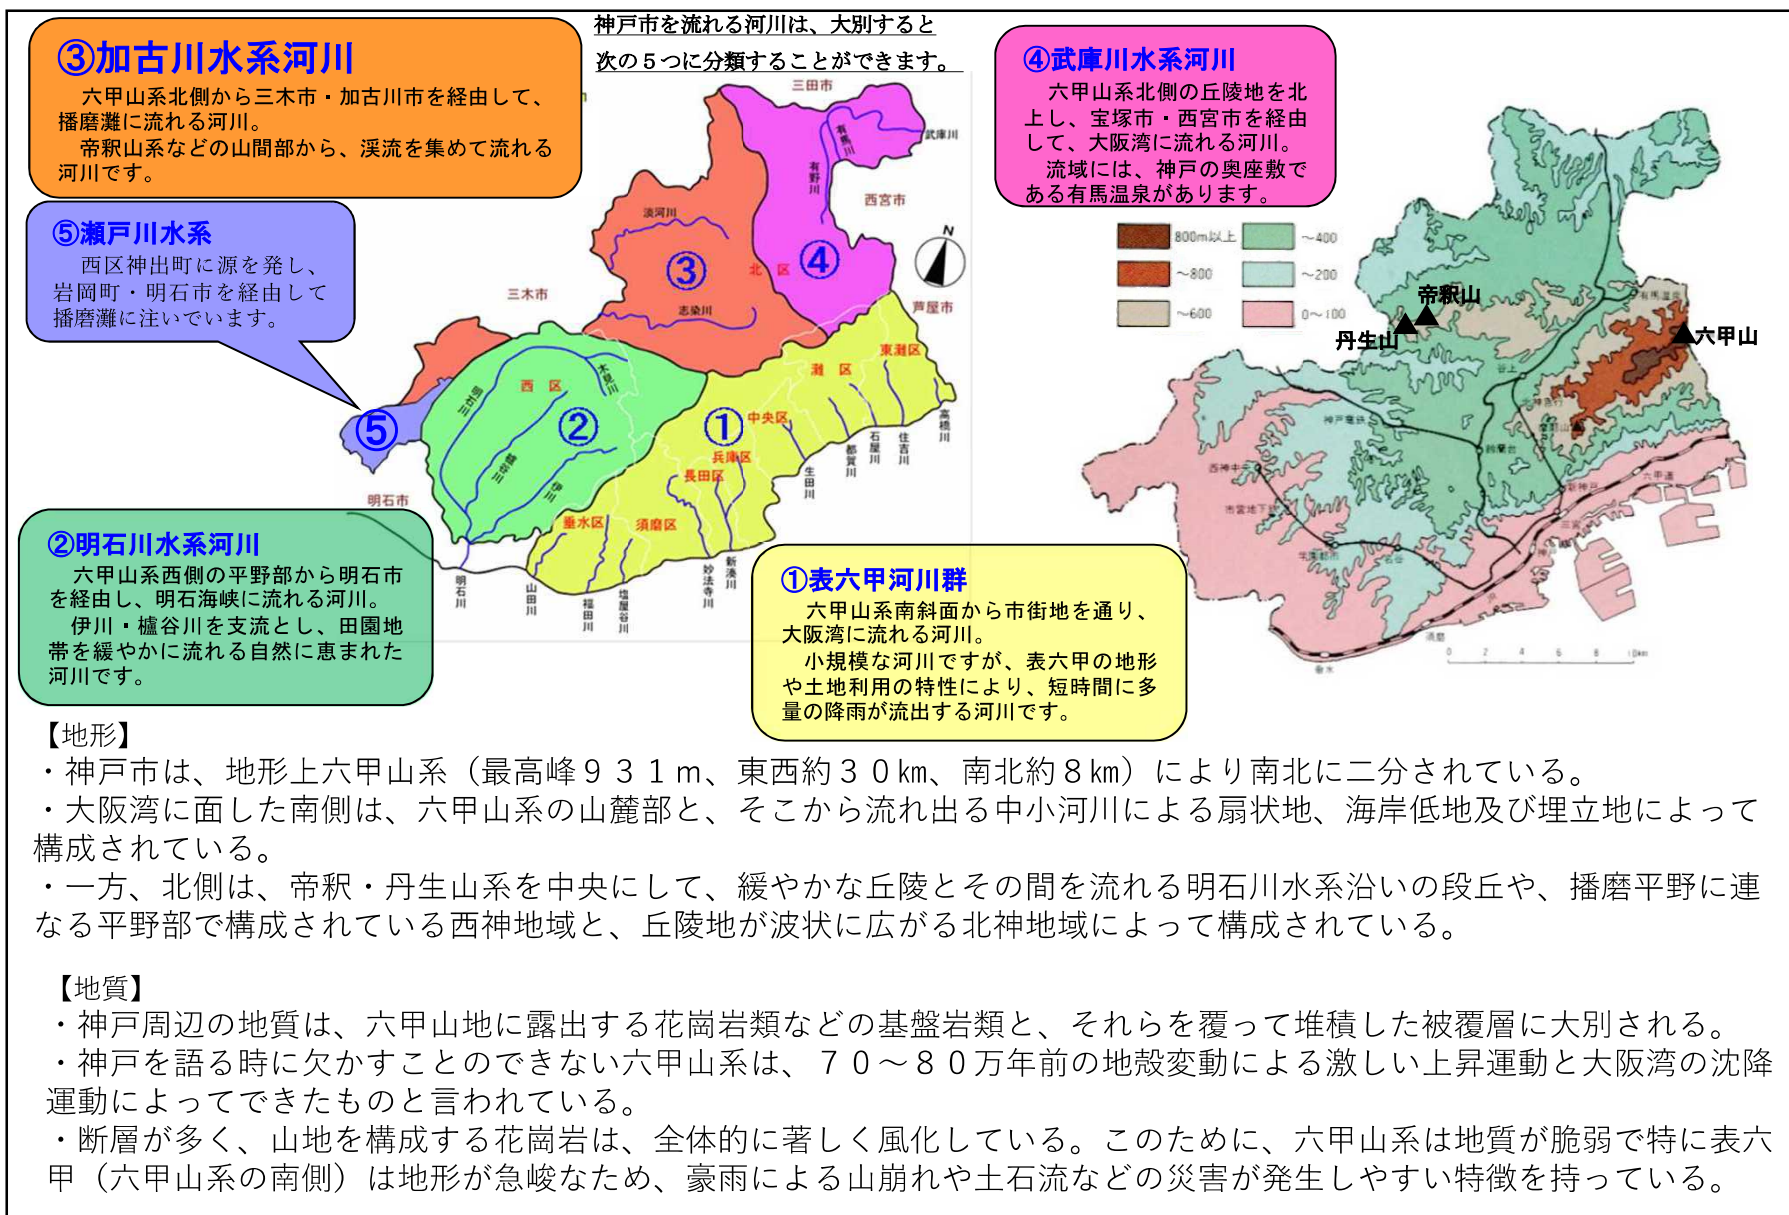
神戸市を流れる河川は、大別すると次の５つに分類することができます。

③加古川水系河川
六甲山系北側から三木市・加古川市を経由して、播磨灘に流れる河川。
帝釈山系などの山間部から、渓流を集めて流れる河川です。

④武庫川水系河川
六甲山系北側の丘陵地を北上し、宝塚市・西宮市を経由して、大阪湾に流れる河川。
流域には、神戸の奥座敷である有馬温泉があります。

⑤瀬戸川水系
西区神出町に源を発し、岩岡町・明石市を経由して播磨灘に注いでいます。

②明石川水系河川
六甲山系西側の平野部から明石市を経由し、明石海峡に流れる河川。
伊川・櫨谷川を支流とし、田園地帯を緩やかに流れる自然に恵まれた河川です。

①表六甲河川群
六甲山系南斜面から市街地を通り、大阪湾に流れる河川。
小規模な河川ですが、表六甲の地形や土地利用の特性により、短時間に多量の降雨が流出する河川です。

三田市 武庫川 有馬川 有野川 西宮市 淡河川 ③ ④ 北区 N 三木市 志染川 芦屋市 東灘区 灘区 西区 木見川 明石川 ② ① 中央区 ⑤ 櫨谷川 伊川 兵庫区 長田区 石屋川 住吉川 高橋川 都賀川 生田川 明石市 垂水区 須磨区 新湊川 妙法寺川 明石川 山田川 福田川 塩屋谷川

800m以上 ～400 ～800 ～200 ～600 0～100
帝釈山 丹生山 六甲山

【地形】
・神戸市は、地形上六甲山系（最高峰９３１ｍ、東西約３０㎞、南北約８㎞）により南北に二分されている。
・大阪湾に面した南側は、六甲山系の山麓部と、そこから流れ出る中小河川による扇状地、海岸低地及び埋立地によって構成されている。
・一方、北側は、帝釈・丹生山系を中央にして、緩やかな丘陵とその間を流れる明石川水系沿いの段丘や、播磨平野に連なる平野部で構成されている西神地域と、丘陵地が波状に広がる北神地域によって構成されている。

【地質】
・神戸周辺の地質は、六甲山地に露出する花崗岩類などの基盤岩類と、それらを覆って堆積した被覆層に大別される。
・神戸を語る時に欠かすことのできない六甲山系は、７０～８０万年前の地殻変動による激しい上昇運動と大阪湾の沈降運動によってできたものと言われている。
・断層が多く、山地を構成する花崗岩は、全体的に著しく風化している。このために、六甲山系は地質が脆弱で特に表六甲（六甲山系の南側）は地形が急峻なため、豪雨による山崩れや土石流などの災害が発生しやすい特徴を持っている。